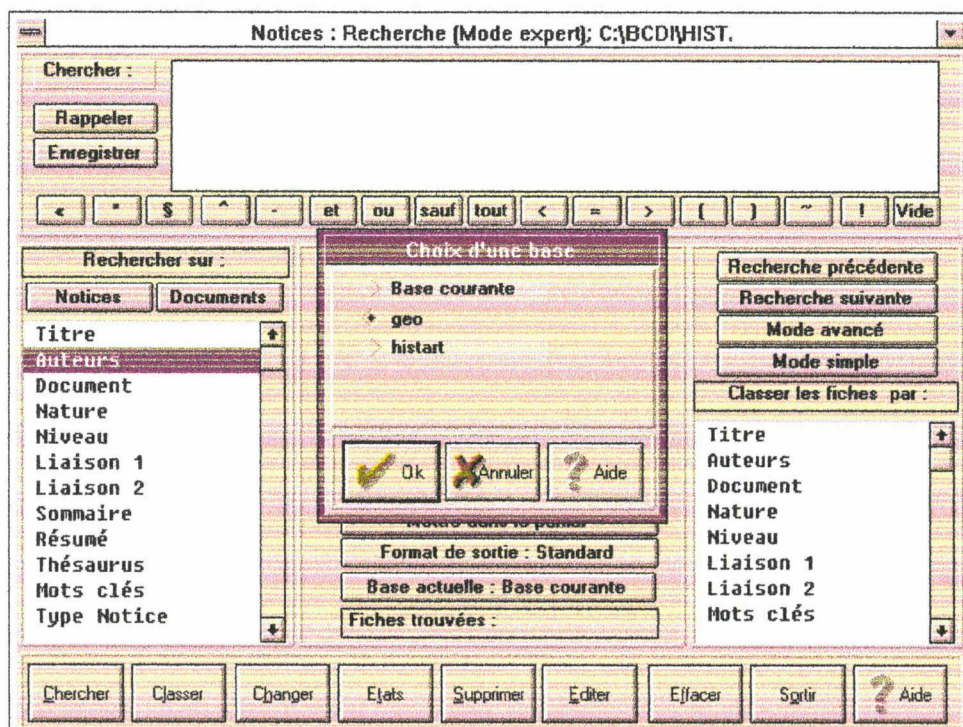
Notices : Recherche (Mode expert); C:\BCDI\HIST.

Chercher :

Rappeler

Enregistrer

« * $ ^ - et ou sauf tout < = > ( ) ~ ! Vide

Rechercher sur :

Notices Documents

Titre
Auteurs
Document
Nature
Niveau
Liaison 1
Liaison 2
Sommaire
Résumé
Thésaurus
Mots clés
Type Notice

Choix d'une base

Base courante
geo
histart

Ok Annuler Aide

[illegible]

Format de sortie : Standard

Base actuelle : Base courante

Fiches trouvées :

Recherche précédente

Recherche suivante

Mode avancé

Mode simple

Classer les fiches par :

Titre
Auteurs
Document
Nature
Niveau
Liaison 1
Liaison 2
Mots clés

Chercher Classer Changer Etats Supprimer Editer Effacer Sortir Aide